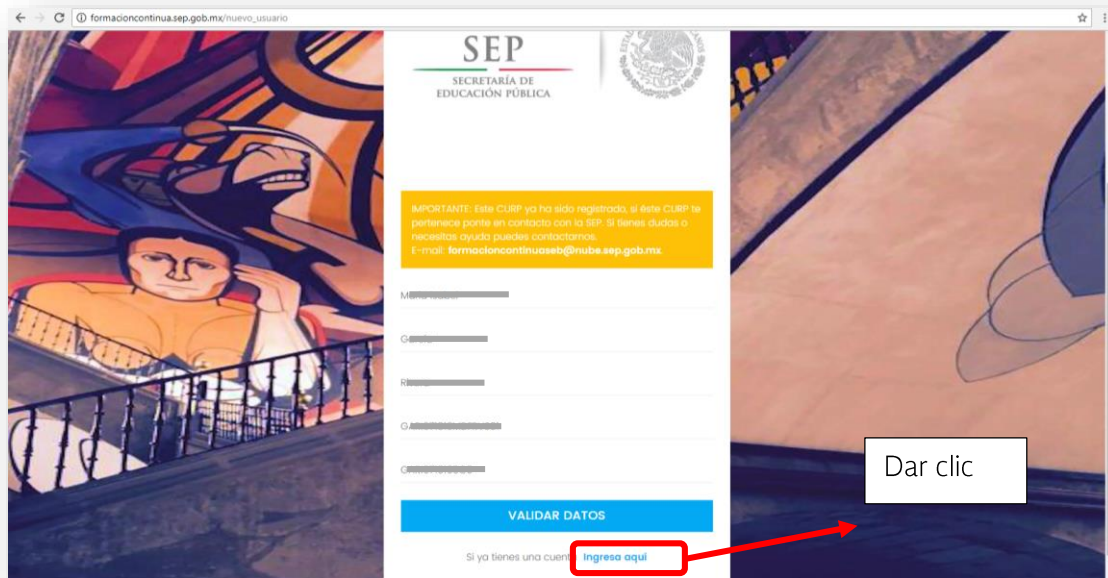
formacioncontinua.sep.gob.mx/nuevo_usuario

SEP
SECRETARÍA DE EDUCACIÓN PÚBLICA

IMPORTANTE: Este CURP ya ha sido registrado, si éste CURP te pertenece ponte en contacto con la SEP. Si tienes dudas o necesitas ayuda puedes contactarnos.
E-mail: formacioncontinuaseb@nube.sep.gob.mx.

M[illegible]

G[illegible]

R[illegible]

G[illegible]

G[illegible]

VALIDAR DATOS

Si ya tienes una cuent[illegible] Ingresa aquí

Dar clic